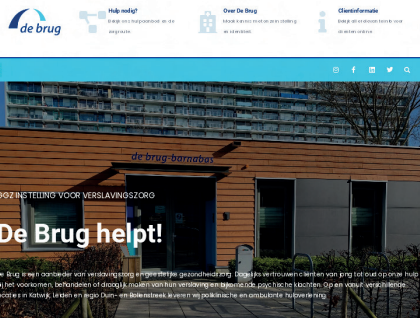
de brug

Hulp nodig?
Bekijk wat hulpaanbod er de ziet zijn

Over De Brug
Ideale kennis met ons en een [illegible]

Cliëntinformatie
Bekijk alle relevante teksten over cliënten online

de brug-barnabas

GGZ-INSTELLING VOOR VERSLAVINGSZORG

De Brug helpt!

De Brug is een aanbieder van verslavingszorg en geestelijke gezondheidszorg. Dagelijks vertrouwen cliënten van jong tot oud op onze hulp bij het voorkomen, behandelen of draaglijk maken van hun verslaving en bijkomende psychische klachten. Op en vanuit verschillende locaties in Katwijk, Leiden en regio Duin- en Bollenstreek leveren wij poliklinische en ambulante hulpverlening.